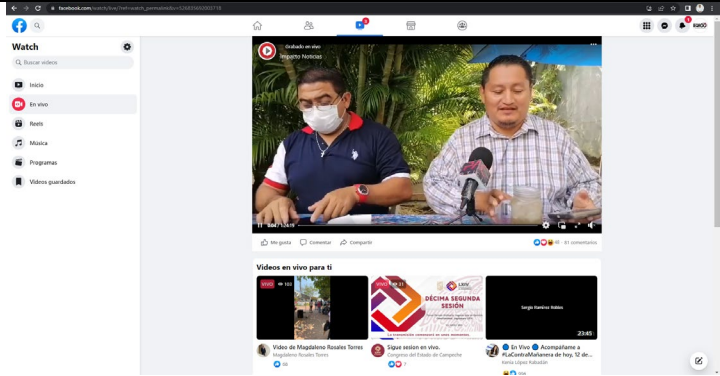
facebook.com/watch/live/?ref=watch_permalink&v=526835692003718

Watch

Buscar videos

Inicio

En vivo

Reels

Música

Programas

Videos guardados

Grabado en vivo
Impacto Noticias

8:04 / 1:24:19

Me gusta
Comentar
Compartir

41 · 81 comentarios

Videos en vivo para ti

VIVO 103

Video de Magdaleno Rosales Torres
Magdaleno Rosales Torres

VIVO 21

DÉCIMA SEGUNDA SESIÓN

Sigue sesion en vivo.
Congreso del Estado de Campeche

Sergio Ramírez Robles

23:45

En Vivo Acompáñame a #LaContraMañanera de hoy, 12 de...
Kenia López Rabadán

100